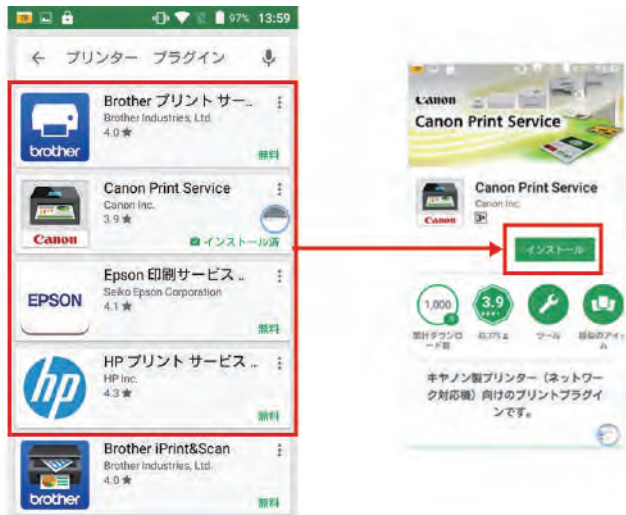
97% 13:59

← プリンター プラグイン

brother

Brother プリント サー..
Brother Industries, Ltd.
4.0 ★
無料

Canon

Canon Print Service
Canon Inc.
3.9 ★
インストール済

EPSON

Epson 印刷サービス ..
Seiko Epson Corporation
4.1 ★
無料

hp

HP プリント サービス ..
HP Inc.
4.3 ★
無料

brother

Brother iPrint&Scan
Brother Industries, Ltd.
4.0 ★

Canon
Canon Print Service

Canon
Canon Print Service
Canon Inc.

インストール

1,000
累計ダウンロード数

3.9
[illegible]

ツール

類似のアイテム

キヤノン製プリンター（ネットワーク対応機）向けのプリントプラグインです。